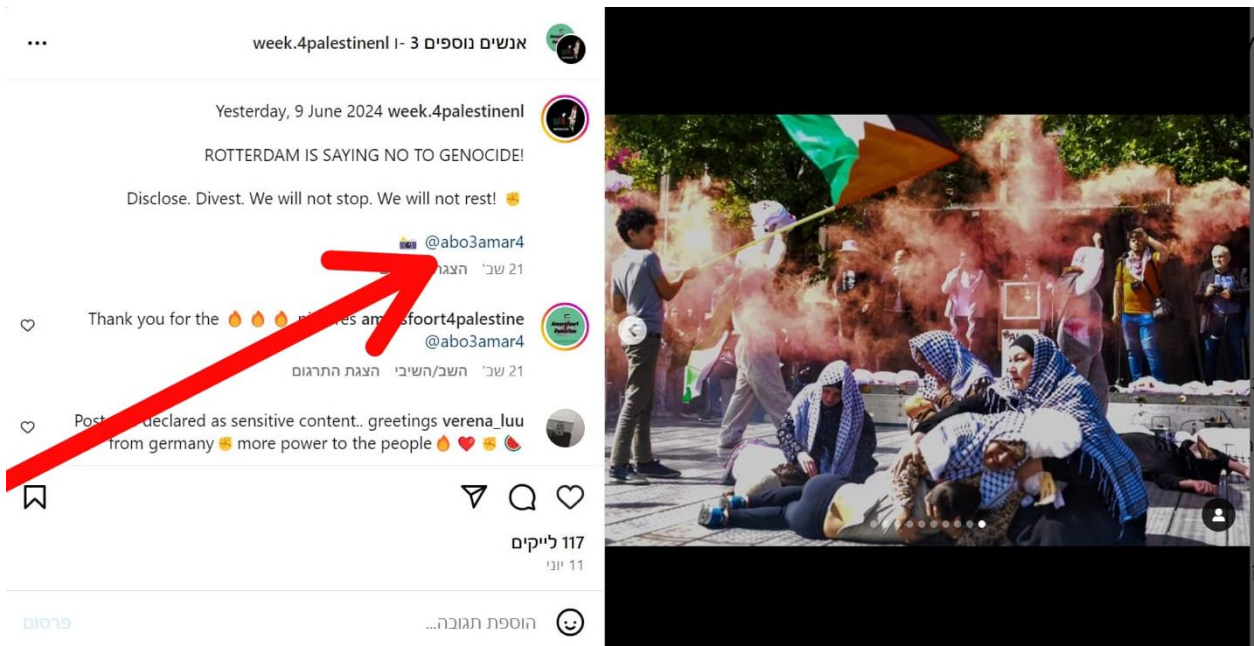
week.4palestinenl אנשים נוספים 3 -ו

week.4palestinenl Yesterday, 9 June 2024

ROTTERDAM IS SAYING NO TO GENOCIDE!

Disclose. Divest. We will not stop. We will not rest! ✊

📷 @abo3amar4

21 שב׳ הצג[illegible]

amersfoort4palestine Thank you for the 🔥🔥🔥 pictures @abo3amar4

21 שב׳ השב/השיבי הצגת התרגום

verena_luu Post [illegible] declared as sensitive content.. greetings from germany ✊ more power to the people 🔥❤️✊🍉

117 לייקים
11 יוני

הוספת תגובה...
פרסום